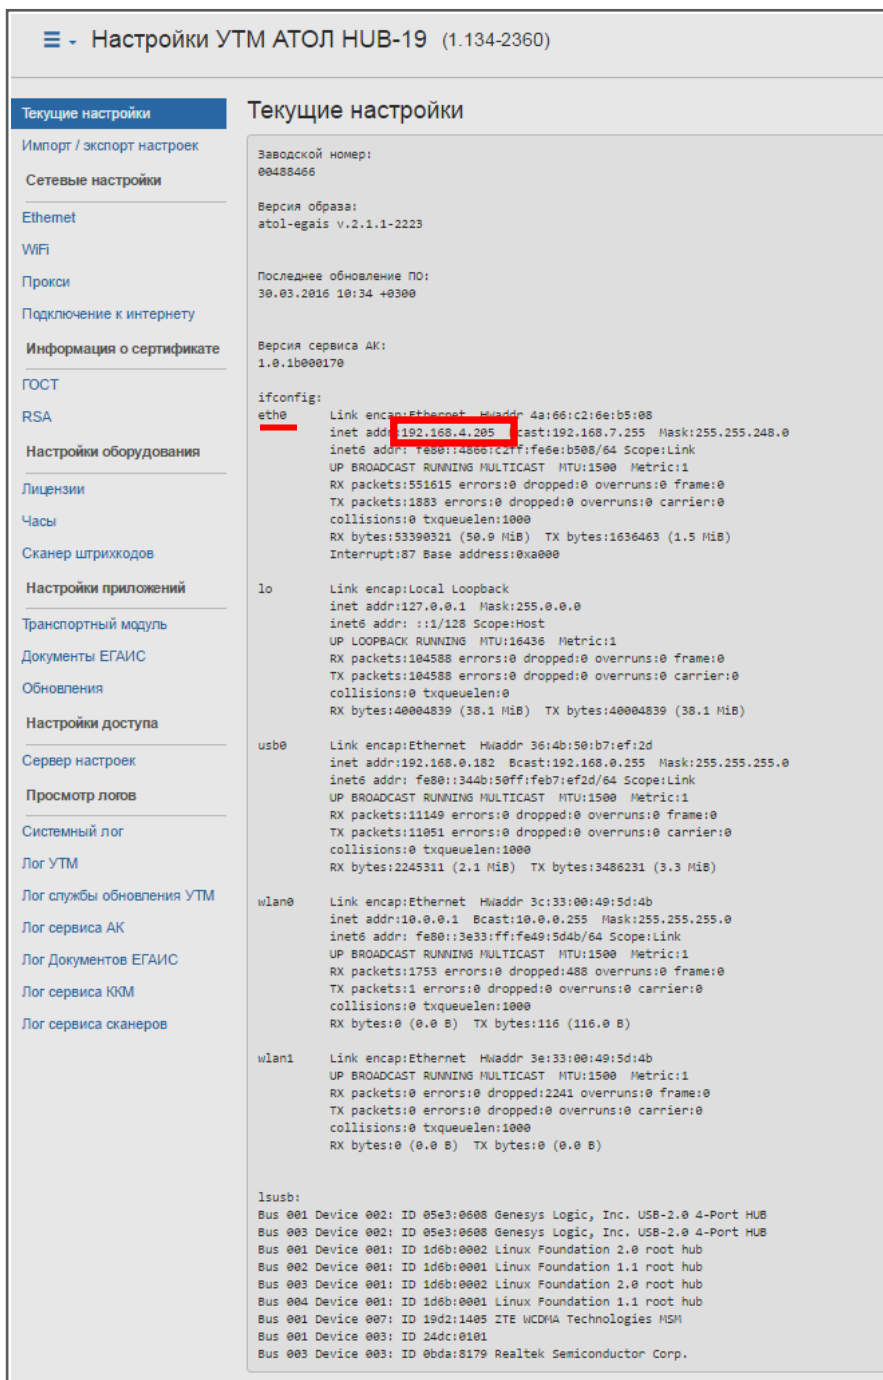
Настройки УТМ АТОЛ HUB-19 (1.134-2360)

Текущие настройки
Импорт / экспорт настроек
Сетевые настройки
Ethernet
WiFi
Прокси
Подключение к интернету
Информация о сертификате
ГОСТ
RSA
Настройки оборудования
Лицензии
Часы
Сканер штрихкодов
Настройки приложений
Транспортный модуль
Документы ЕГАИС
Обновления
Настройки доступа
Сервер настроек
Просмотр логов
Системный лог
Лог УТМ
Лог службы обновления УТМ
Лог сервиса АК
Лог Документов ЕГАИС
Лог сервиса ККМ
Лог сервиса сканеров

Текущие настройки

Заводской номер:
00488466

Версия образа:
atol-egais v.2.1.1-2223

Последнее обновление ПО:
30.03.2016 10:34 +0300

Версия сервиса АК:
1.0.1b000170

ifconfig:
eth0 Link encap:Ethernet HWaddr 4a:66:c2:6e:b5:08
inet addr:192.168.4.205 Bcast:192.168.7.255 Mask:255.255.248.0
inet6 addr: fe80::4866:c2ff:fe6e:b508/64 Scope:Link
UP BROADCAST RUNNING MULTICAST MTU:1500 Metric:1
RX packets:551615 errors:0 dropped:0 overruns:0 frame:0
TX packets:1883 errors:0 dropped:0 overruns:0 carrier:0
collisions:0 txqueuelen:1000
RX bytes:53390321 (50.9 MiB) TX bytes:1636463 (1.5 MiB)
Interrupt:87 Base address:0xa000

lo Link encap:Local Loopback
inet addr:127.0.0.1 Mask:255.0.0.0
inet6 addr: ::1/128 Scope:Host
UP LOOPBACK RUNNING MTU:16436 Metric:1
RX packets:104588 errors:0 dropped:0 overruns:0 frame:0
TX packets:104588 errors:0 dropped:0 overruns:0 carrier:0
collisions:0 txqueuelen:0
RX bytes:40004839 (38.1 MiB) TX bytes:40004839 (38.1 MiB)

usb0 Link encap:Ethernet HWaddr 36:4b:50:b7:ef:2d
inet addr:192.168.0.182 Bcast:192.168.0.255 Mask:255.255.255.0
inet6 addr: fe80::344b:50ff:feb7:ef2d/64 Scope:Link
UP BROADCAST RUNNING MULTICAST MTU:1500 Metric:1
RX packets:11149 errors:0 dropped:0 overruns:0 frame:0
TX packets:11051 errors:0 dropped:0 overruns:0 carrier:0
collisions:0 txqueuelen:1000
RX bytes:2245311 (2.1 MiB) TX bytes:3486231 (3.3 MiB)

wlan0 Link encap:Ethernet HWaddr 3c:33:00:49:5d:4b
inet addr:10.0.0.1 Bcast:10.0.0.255 Mask:255.255.255.0
inet6 addr: fe80::3e33:ff:fe49:5d4b/64 Scope:Link
UP BROADCAST RUNNING MULTICAST MTU:1500 Metric:1
RX packets:1753 errors:0 dropped:488 overruns:0 frame:0
TX packets:1 errors:0 dropped:0 overruns:0 carrier:0
collisions:0 txqueuelen:1000
RX bytes:0 (0.0 B) TX bytes:116 (116.0 B)

wlan1 Link encap:Ethernet HWaddr 3e:33:00:49:5d:4b
UP BROADCAST RUNNING MULTICAST MTU:1500 Metric:1
RX packets:0 errors:0 dropped:2241 overruns:0 frame:0
TX packets:0 errors:0 dropped:0 overruns:0 carrier:0
collisions:0 txqueuelen:1000
RX bytes:0 (0.0 B) TX bytes:0 (0.0 B)

lsusb:
Bus 001 Device 002: ID 05e3:0608 Genesys Logic, Inc. USB-2.0 4-Port HUB
Bus 003 Device 002: ID 05e3:0608 Genesys Logic, Inc. USB-2.0 4-Port HUB
Bus 001 Device 001: ID 1d6b:0002 Linux Foundation 2.0 root hub
Bus 002 Device 001: ID 1d6b:0001 Linux Foundation 1.1 root hub
Bus 003 Device 001: ID 1d6b:0002 Linux Foundation 2.0 root hub
Bus 004 Device 001: ID 1d6b:0001 Linux Foundation 1.1 root hub
Bus 001 Device 007: ID 19d2:1405 ZTE WCDMA Technologies MSM
Bus 001 Device 003: ID 24dc:0101
Bus 003 Device 003: ID 0bda:8179 Realtek Semiconductor Corp.